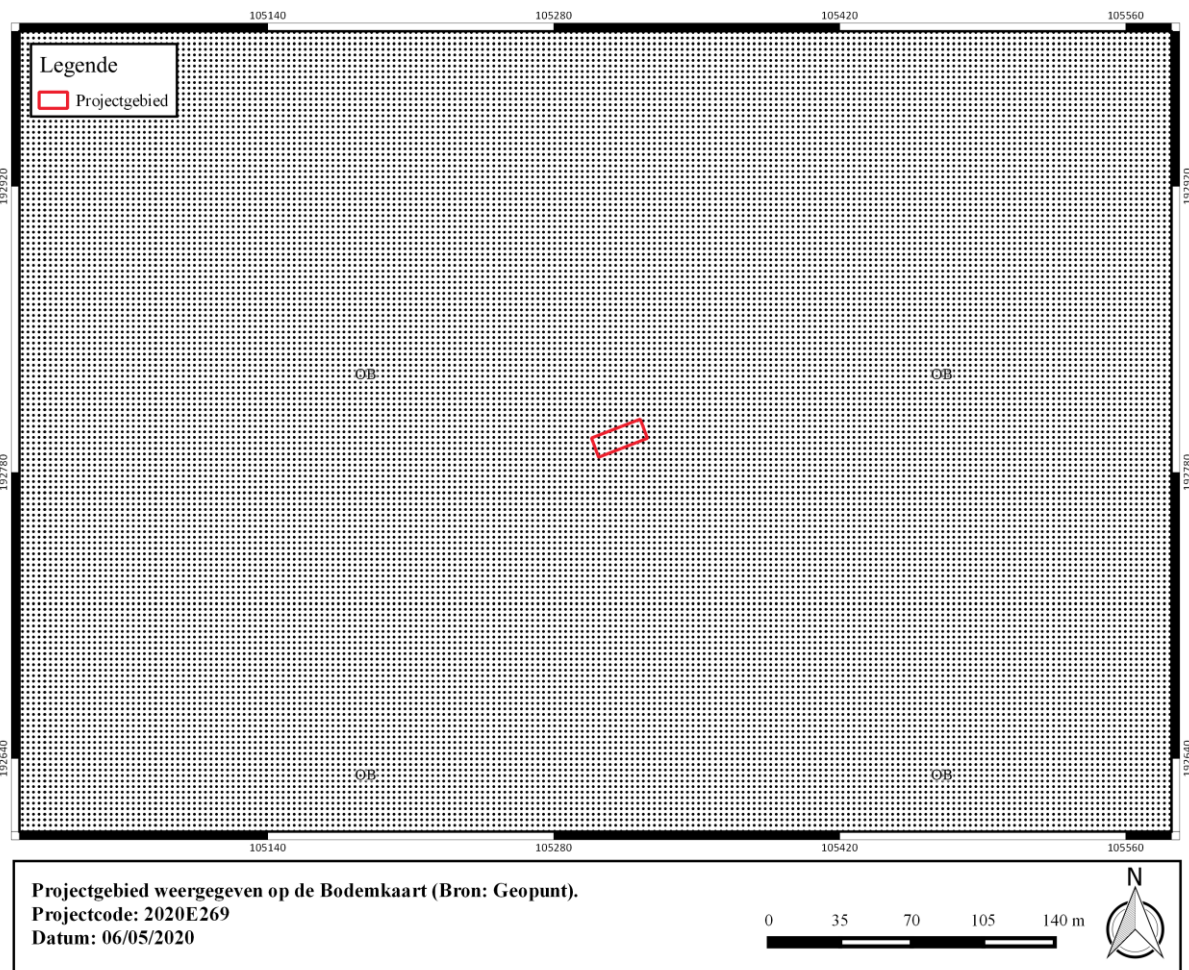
105140 105280 105420 105560

Legende

Projectgebied

192920 192920

OB OB

192780 192780

192640 192640

OB OB

105140 105280 105420 105560

Projectgebied weergegeven op de Bodemkaart (Bron: Geopunt).
Projectcode: 2020E269
Datum: 06/05/2020

0 35 70 105 140 m

N